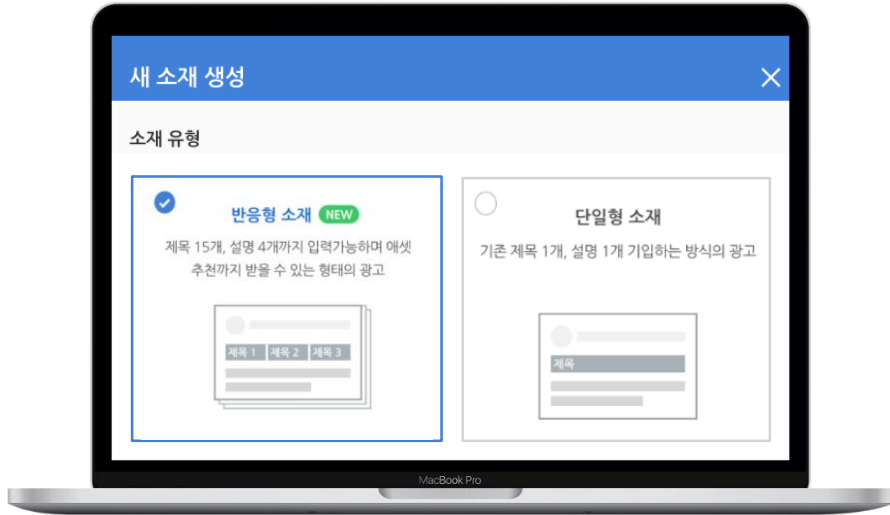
새 소재 생성

소재 유형

반응형 소재 NEW

제목 15개, 설명 4개까지 입력가능하며 애셋 추천까지 받을 수 있는 형태의 광고

제목 1 제목 2 제목 3

단일형 소재

기존 제목 1개, 설명 1개 기입하는 방식의 광고

제목

MacBook Pro